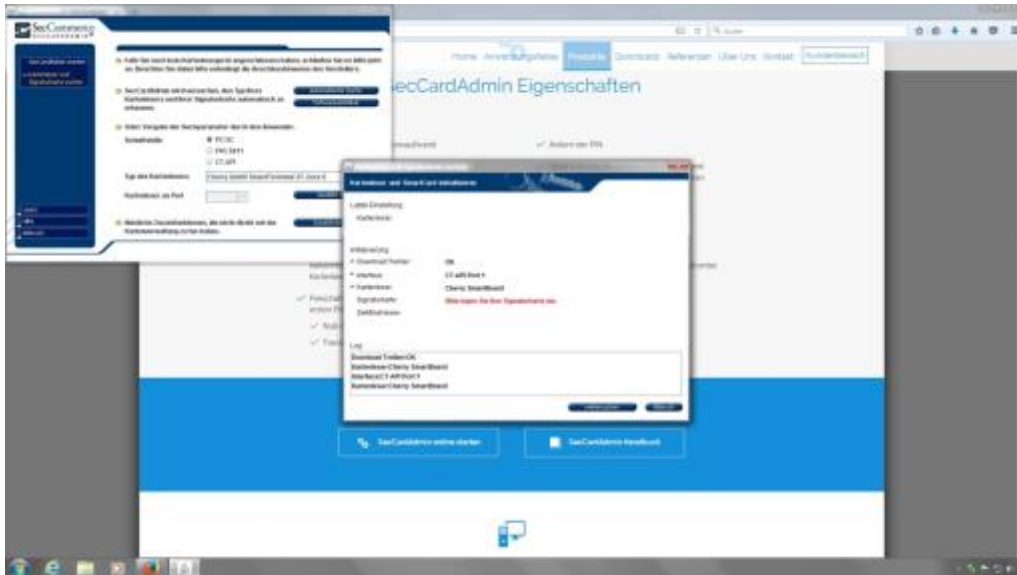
SecCommerce

Home Anwendungsfälle Produkte Download Referenzen Über Uns Kontakt Kundenbereich

SecCardAdmin Eigenschaften

Ändern der PIN

Kartenleser und Smart Card initialisieren

Letzte Einstellung
Kartenleser

Initialisierung
Download Treiber OK
Interface CT-API/Port 1
Kartenleser Cherry SmartBoard
Signaturkarte Bitte legen Sie Ihre Signaturkarte ein.
Zertifikat lesen

Log
Download Treiber:OK
Kartenleser:Cherry SmartBoard
Interface:CT-API/Port 1
Kartenleser:Cherry SmartBoard

Schnittstelle
PC/SC
PKCS#11
CT-API

Typ des Kartenlesers
Cherry GmbH SmartTerminal ST-2xxx-0

Kartenleser an Port

SecCardAdmin online starten

SecCardAdmin Handbuch